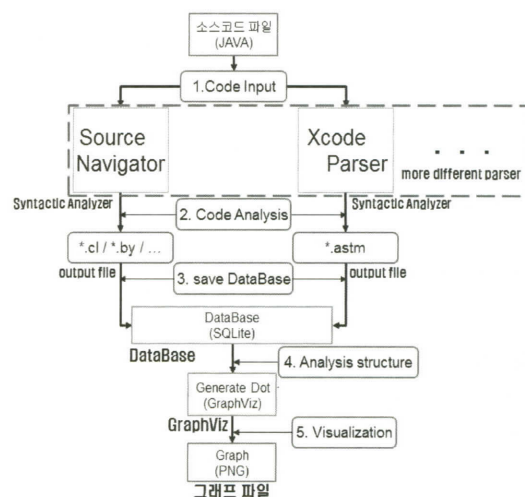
소스코드 파일
(JAVA)

1.Code Input

Source Navigator

Xcode Parser

. . .
more different parser

Syntactic Analyzer

2. Code Analysis

Syntactic Analyzer

*.cl / *.by / ...

*.astm

output file

3. save DataBase

output file

DataBase
(SQLite)

DataBase

4. Analysis structure

Generate Dot
(GraphViz)

GraphViz

5. Visualization

Graph
(PNG)

그래프 파일